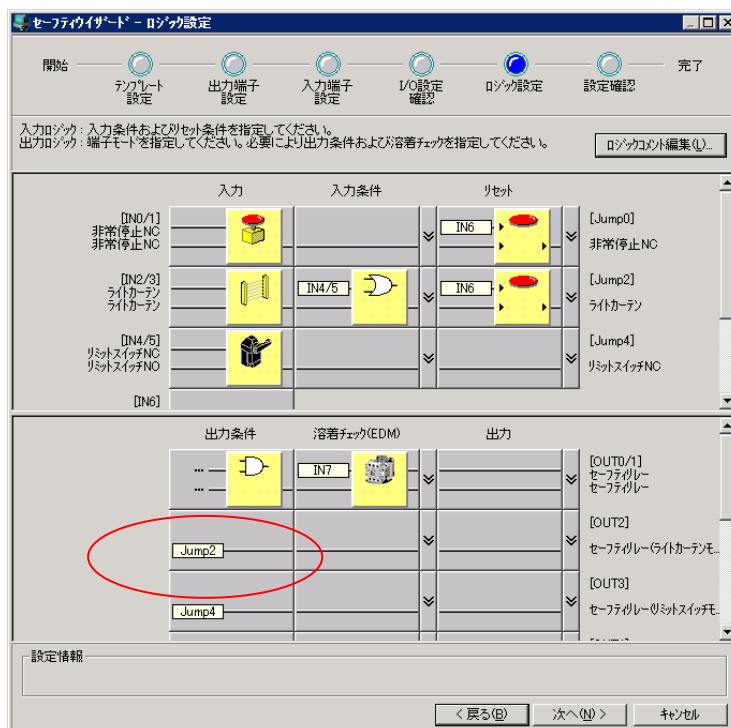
セーフティウイザード - ロジック設定

開始

テンプレート設定

出力端子設定

入力端子設定

I/O設定確認

ロジック設定

設定確認

完了

入力ロジック：入力条件およびリセット条件を指定してください。
出力ロジック：端子モードを指定してください。必要により出力条件および溶着チェックを指定してください。

ロジックコメント編集(L)...

入力

入力条件

リセット

[IN0/1]
非常停止NC
非常停止NC

IN6

[Jump0]
非常停止NC

[IN2/3]
ライトカーテン
ライトカーテン

IN4/5

IN6

[Jump2]
ライトカーテン

[IN4/5]
リミットスイッチNC
リミットスイッチNO

[Jump4]
リミットスイッチNC

[IN6]

出力条件

溶着チェック(EDM)

出力

...
...

IN7

[OUT0/1]
セーフティリレー
セーフティリレー

Jump2

[OUT2]
セーフティリレー(ライトカーテンモ...

Jump4

[OUT3]
セーフティリレー(リミットスイッチモ...

設定情報

< 戻る(B)

次へ(N) >

キャンセル